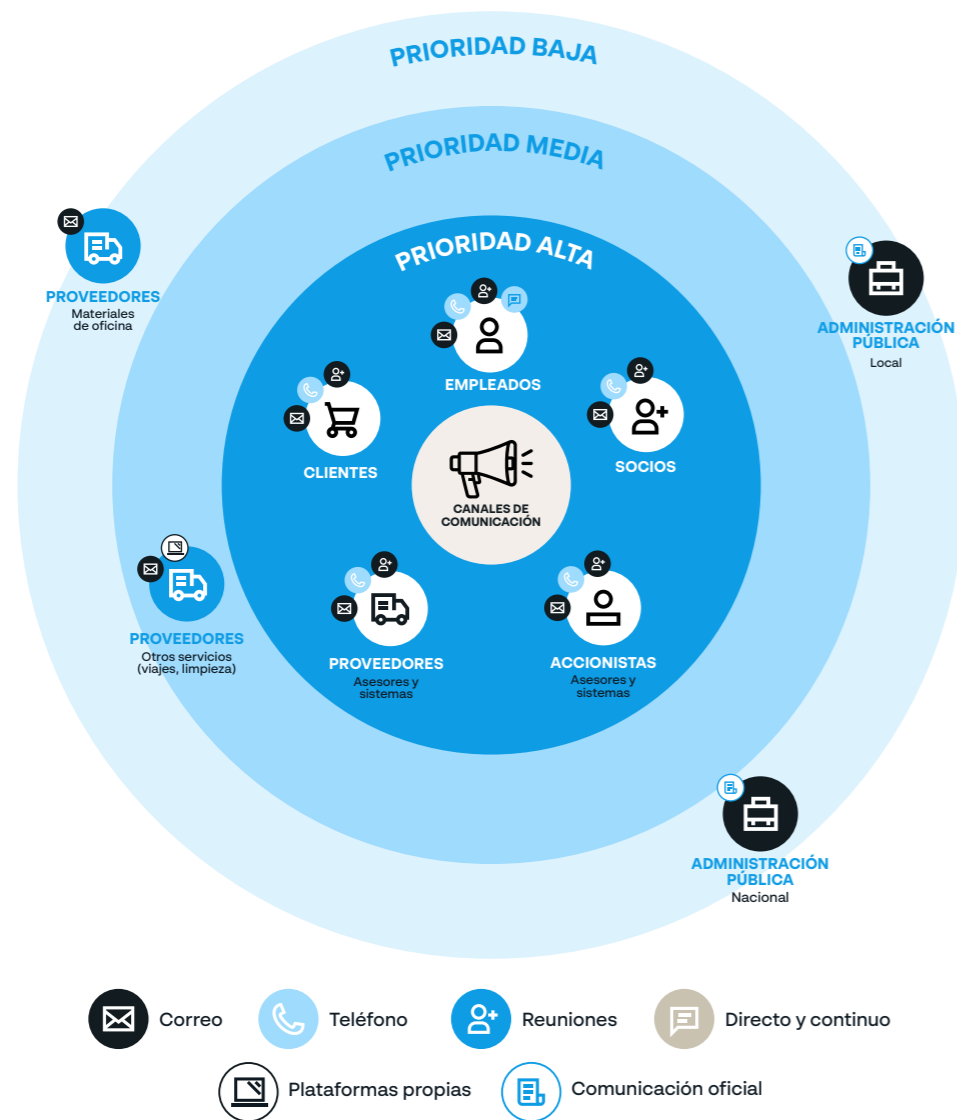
PRIORIDAD BAJA

PRIORIDAD MEDIA

PRIORIDAD ALTA

PROVEEDORES
Materiales de oficina

ADMINISTRACIÓN PÚBLICA
Local

EMPLEADOS

CLIENTES

SOCIOS

CANALES DE COMUNICACIÓN

PROVEEDORES
Otros servicios (viajes, limpieza)

PROVEEDORES
Asesores y sistemas

ACCIONISTAS
Asesores y sistemas

ADMINISTRACIÓN PÚBLICA
Nacional

Correo

Teléfono

Reuniones

Directo y continuo

Plataformas propias

Comunicación oficial